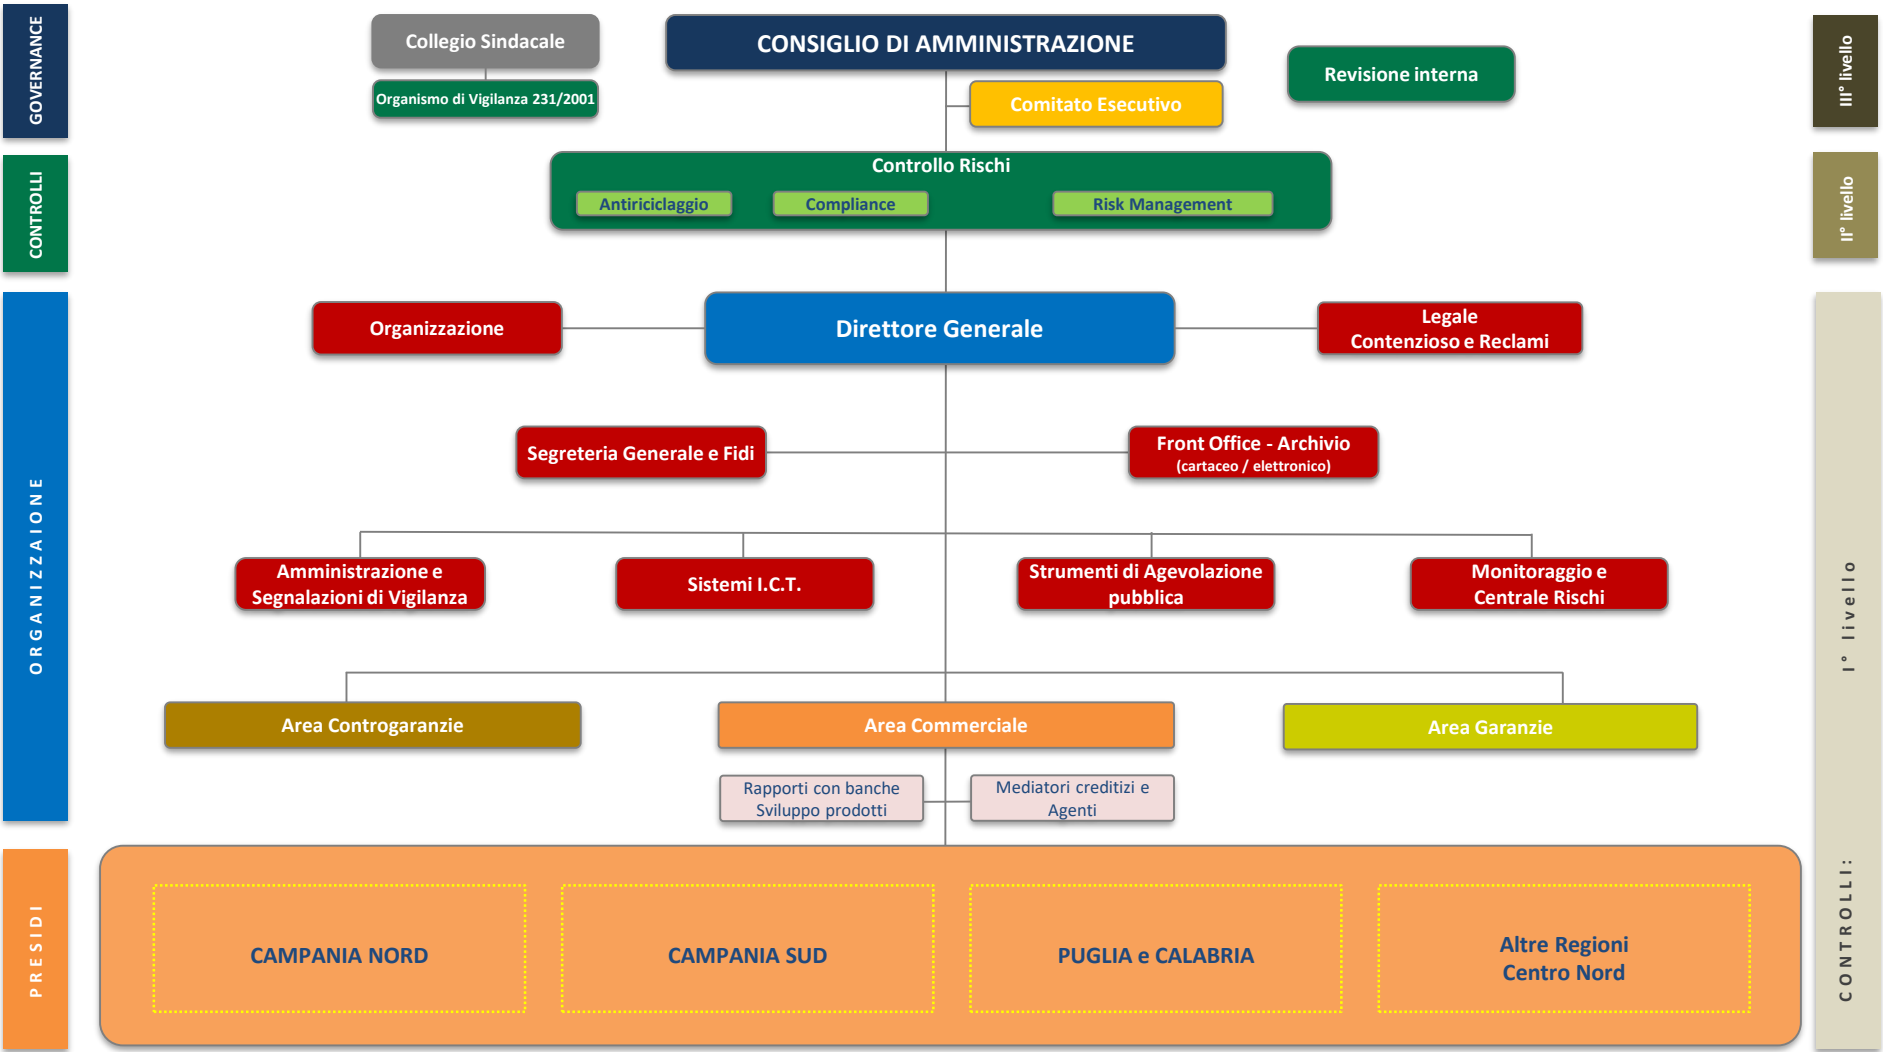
GOVERNANCE

CONTROLLI

ORGANIZZAIONE

PRESIDI

Collegio Sindacale

Organismo di Vigilanza 231/2001

CONSIGLIO DI AMMINISTRAZIONE

Comitato Esecutivo

Revisione interna

III° livello

Controllo Rischi

Antiriciclaggio

Compliance

Risk Management

II° livello

Organizzazione

Direttore Generale

Legale
Contenzioso e Reclami

Segreteria Generale e Fidi

Front Office - Archivio
(cartaceo / elettronico)

Amministrazione e Segnalazioni di Vigilanza

Sistemi I.C.T.

Strumenti di Agevolazione pubblica

Monitoraggio e Centrale Rischi

Area Controgaranzie

Area Commerciale

Area Garanzie

Rapporti con banche
Sviluppo prodotti

Mediatori creditizi e
Agenti

CAMPANIA NORD

CAMPANIA SUD

PUGLIA e CALABRIA

Altre Regioni
Centro Nord

CONTROLLI: I° livello